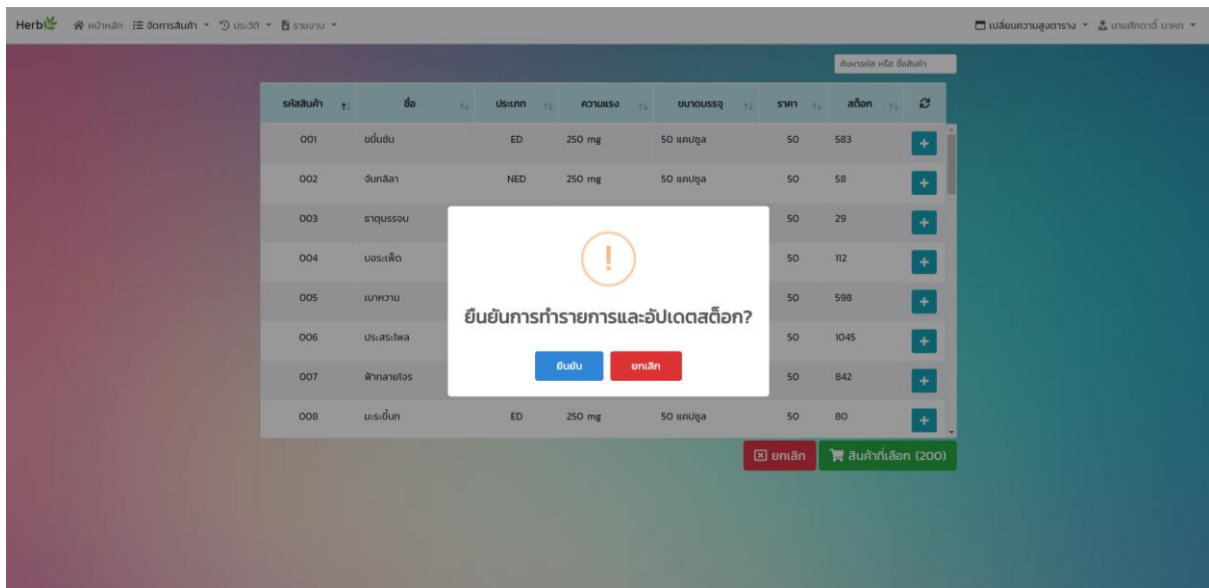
Herb หน้าหลัก จัดการสินค้า ▾ ประวัติ ▾ รายงาน ▾

เปลี่ยนความสูงตาราง ▾ นายศักดาดิ์ บาหก ▾

ค้นหารหัส หรือ ชื่อสินค้า

| รหัสสินค้า | ชื่อ | ประเภท | ความแรง | ขนาดบรรจุ | ราคา | สต็อก |
|---|---|---|---|---|---|---|
| 001 | ขมิ้นชัน | ED | 250 mg | 50 แคปซูล | 50 | 583 |
| 002 | จันทลีลา | NED | 250 mg | 50 แคปซูล | 50 | 58 |
| 003 | ธาตุบรรจบ | | | | 50 | 29 |
| 004 | บอระเพ็ด | | | | 50 | 112 |
| 005 | เบาหวาน | | | | 50 | 598 |
| 006 | ประสะไพล | | | | 50 | 1045 |
| 007 | ฟ้าทลายโจร | | | | 50 | 842 |
| 008 | มะระขี้นก | ED | 250 mg | 50 แคปซูล | 50 | 80 |

!

ยืนยันการทำรายการและอัปเดตสต็อก?

ยืนยัน ยกเลิก

ยกเลิก สินค้าที่เลือก (200)